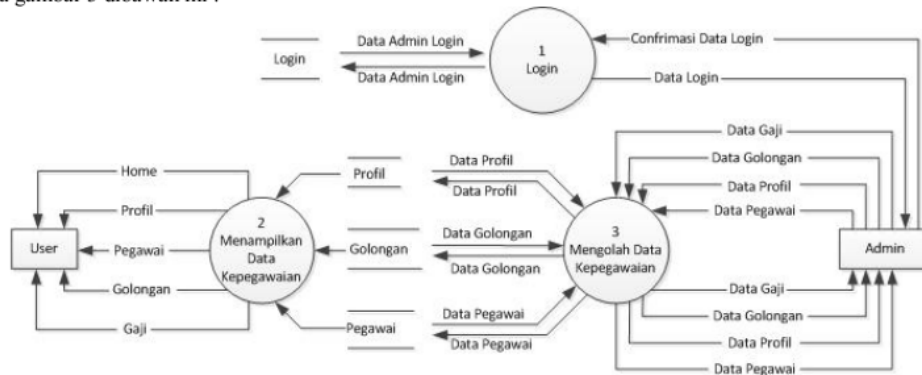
a gambar 3 dibawah ini :

Login
Data Admin Login
Data Admin Login
1
Login
Confrimasi Data Login
Data Login

Data Gaji
Data Golongan
Data Profil
Data Pegawai

Home
Profil
Pegawai
Golongan
Gaji
User

2
Menampilkan
Data
Kepegawaian

Profil
Data Profil
Data Profil
Golongan
Data Golongan
Data Golongan
Pegawai
Data Pegawai
Data Pegawai

3
Mengolah Data
Kepegawaian

Admin

Data Gaji
Data Golongan
Data Profil
Data Pegawai